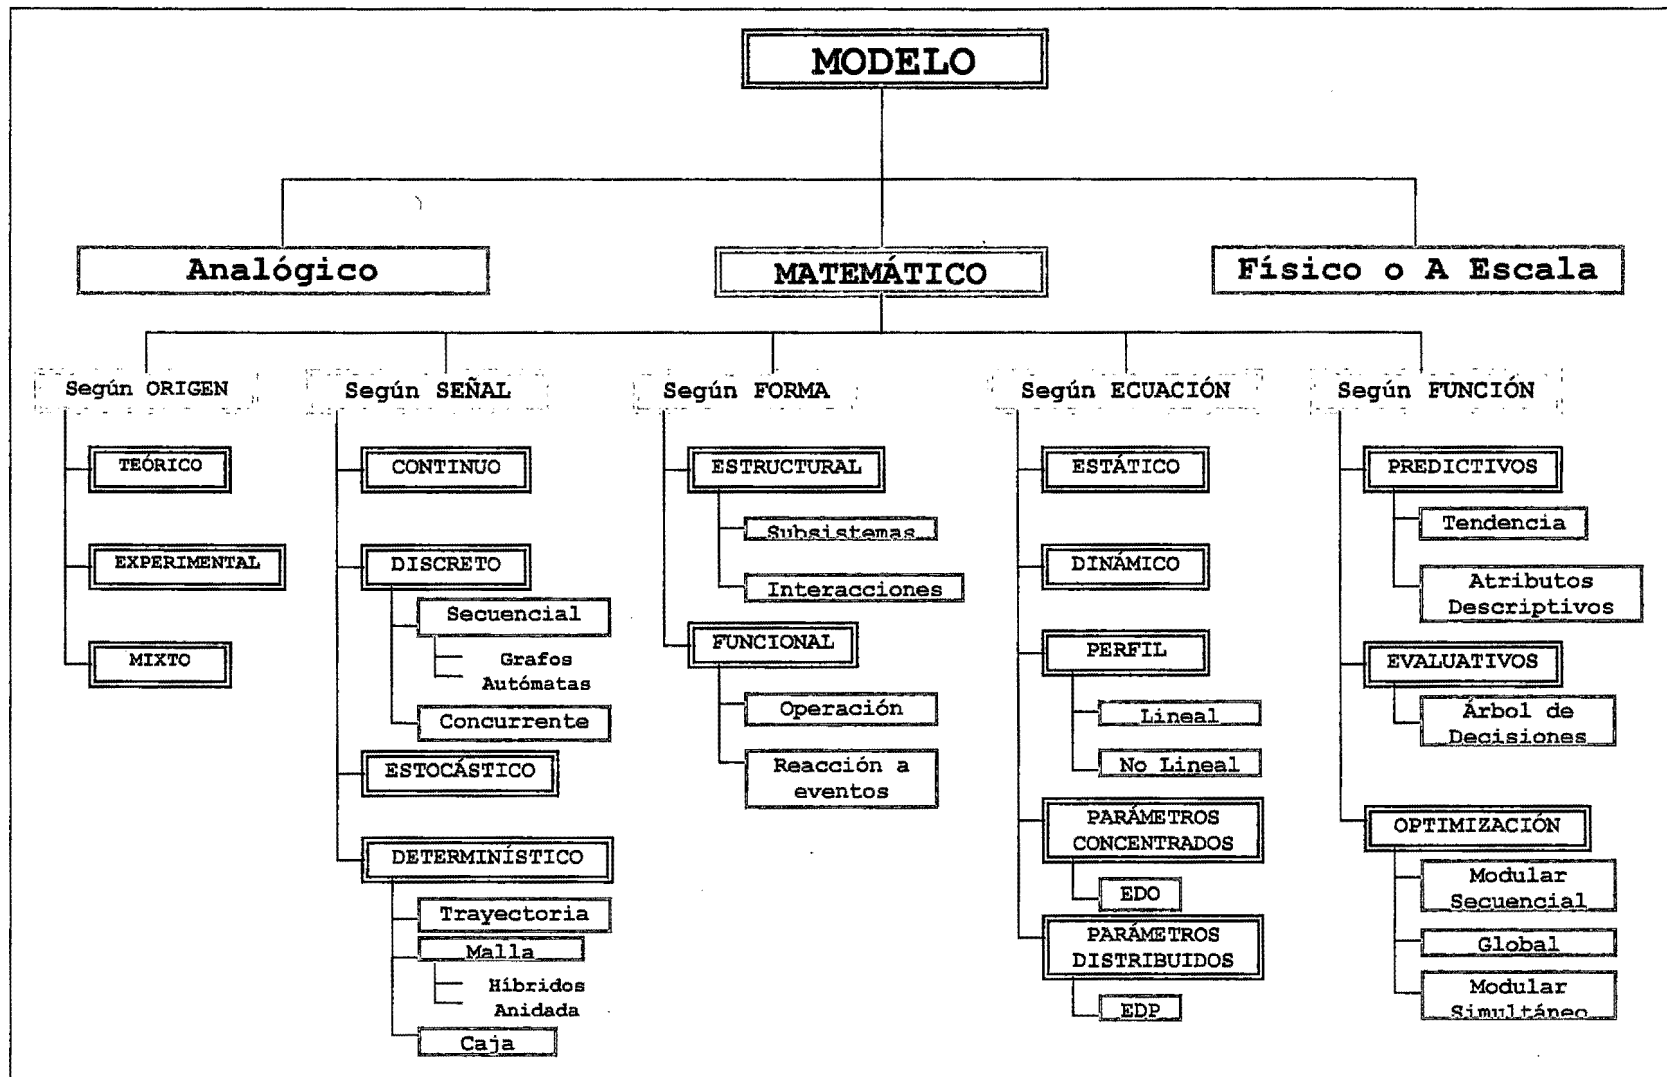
MODELO

Analógico

MATEMÁTICO

Físico o A Escala

Según ORIGEN

TEÓRICO

EXPERIMENTAL

MIXTO

Según SEÑAL

CONTINUO

DISCRETO

Secuencial

Grafos
Autómatas

Concurrente

ESTOCÁSTICO

DETERMINÍSTICO

Trayectoria

Malla

Híbridos
Anidada

Caja

Según FORMA

ESTRUCTURAL

Subsistemas

Interacciones

FUNCIONAL

Operación

Reacción a eventos

Según ECUACIÓN

ESTÁTICO

DINÁMICO

PERFIL

Lineal

No Lineal

PARÁMETROS CONCENTRADOS

EDO

PARÁMETROS DISTRIBUIDOS

EDP

Según FUNCIÓN

PREDICTIVOS

Tendencia

Atributos Descriptivos

EVALUATIVOS

Árbol de Decisiones

OPTIMIZACIÓN

Modular Secuencial

Global

Modular Simultáneo